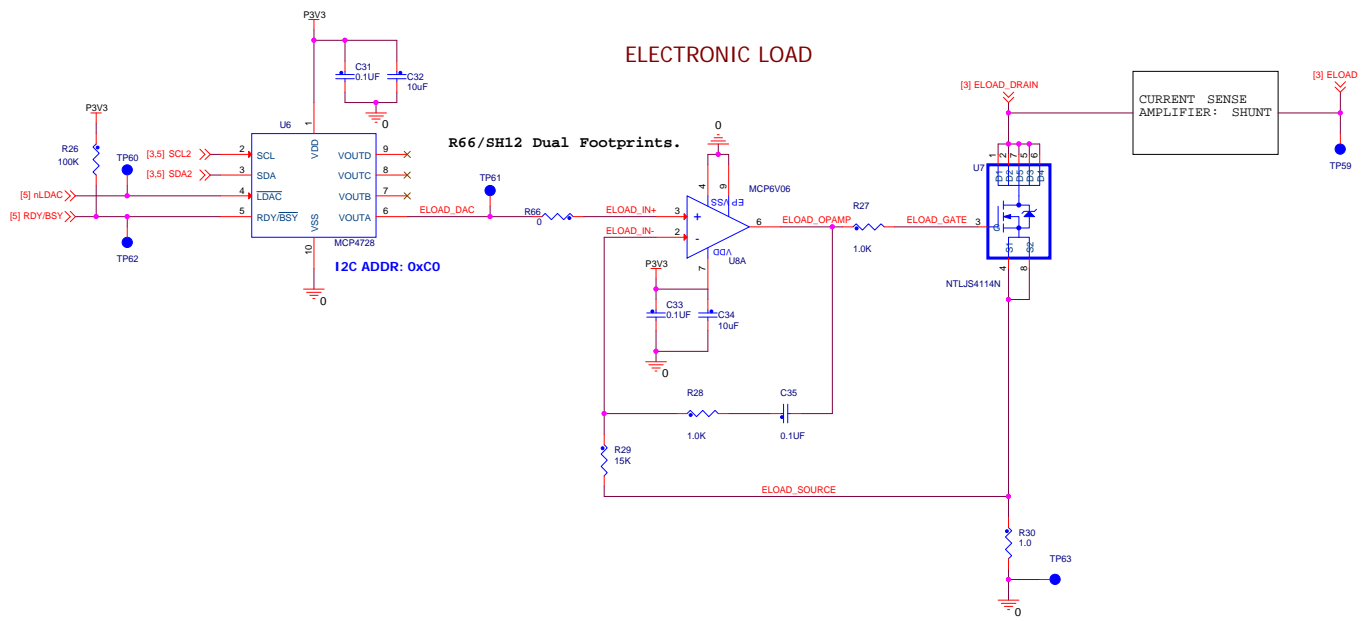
ELECTRONIC LOAD

P3V3

C31
0.1UF

C32
10uF

0

P3V3

R26
100K

TP60

U6

1

VDD

[3,5] SCL2
[3,5] SDA2
[5] nLDAC
[5] RDY/BSY

2 SCL
3 SDA
4 $\overline{LDAC}$
5 RDY/$\overline{BSY}$

VOUTD 9
VOUTC 8
VOUTB 7
VOUTA 6

VSS

10

MCP4728

TP62

I2C ADDR: 0xC0

R66/SH12 Dual Footprints.

TP61

ELOAD_DAC

R66
0

ELOAD_IN+

ELOAD_IN-

3
2

+
-

0

4
9

EP VSS

MCP6V06

6

VDD

7

U8A

P3V3

C33
0.1UF

C34
10uF

0

ELOAD_OPAMP

R27

1.0K

ELOAD_GATE

3

[3] ELOAD_DRAIN

CURRENT SENSE
AMPLIFIER: SHUNT

[3] ELOAD

TP59

U7

1 2 7 5 6

D1 D2 D2 D3 D4

G

S1 S2

4 8

NTLJS4114N

R28

1.0K

C35

0.1UF

R29
15K

ELOAD_SOURCE

R30
1.0

TP63

0